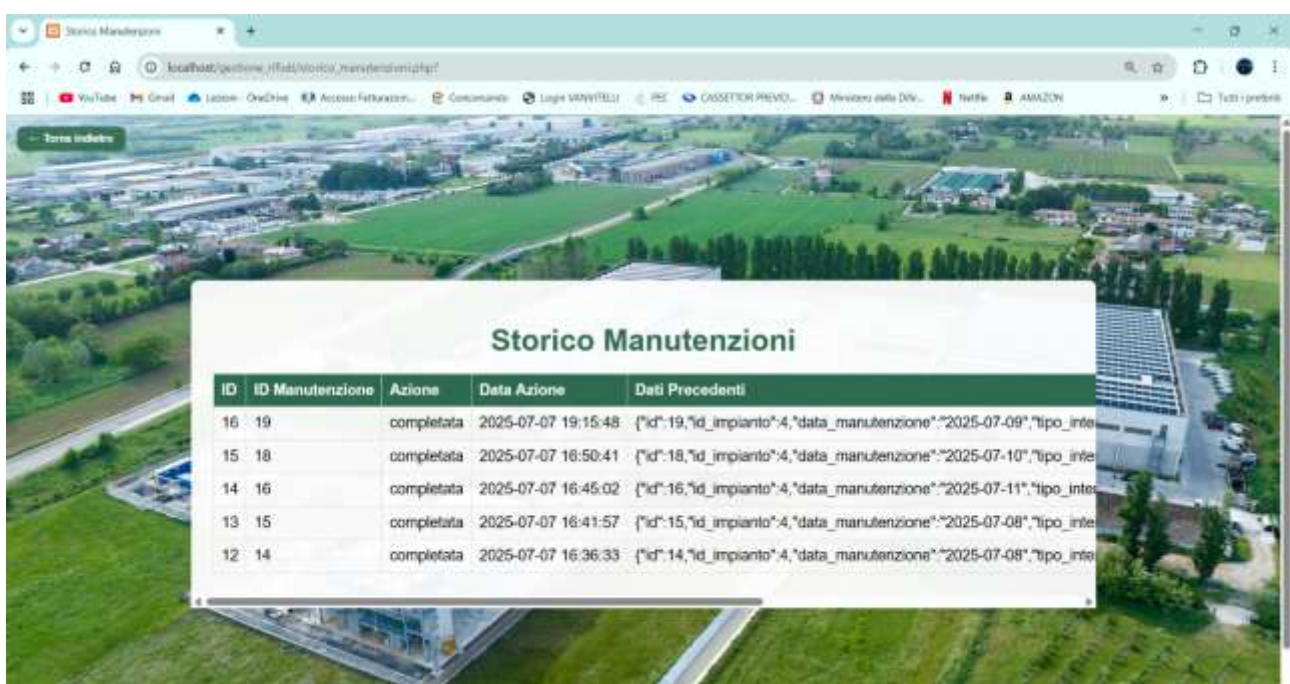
Storico Manutenzioni
localhost/gestione_rifiuti/storico_manutenzioni.php?
YouTube Gmail Lezioni · OneDrive Accesso Fatturazion... Concorsando Login VANVITELLI PEC CASSETTO PREVID... Ministero della Dife... Netflix AMAZON Tutti i preferiti

← Torna indietro

Storico Manutenzioni

| ID | ID Manutenzione | Azione | Data Azione | Dati Precedenti |
|---|---|---|---|---|
| 16 | 19 | completata | 2025-07-07 19:15:48 | {"id":19,"id_impianto":4,"data_manutenzione":"2025-07-09","tipo_inte |
| 15 | 18 | completata | 2025-07-07 16:50:41 | {"id":18,"id_impianto":4,"data_manutenzione":"2025-07-10","tipo_inte |
| 14 | 16 | completata | 2025-07-07 16:45:02 | {"id":16,"id_impianto":4,"data_manutenzione":"2025-07-11","tipo_inte |
| 13 | 15 | completata | 2025-07-07 16:41:57 | {"id":15,"id_impianto":4,"data_manutenzione":"2025-07-08","tipo_inte |
| 12 | 14 | completata | 2025-07-07 16:36:33 | {"id":14,"id_impianto":4,"data_manutenzione":"2025-07-08","tipo_inte |